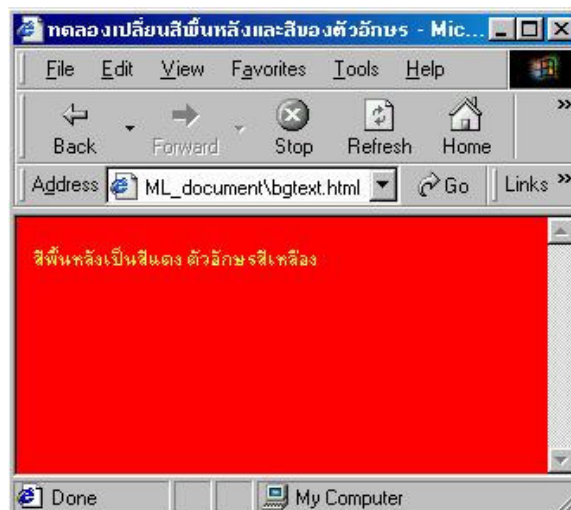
ทดลองเปลี่ยนสีพื้นหลังและสีของตัวอักษร - Mic...

File Edit View Favorites Tools Help

Back Forward Stop Refresh Home

Address ML_document\bgtext.html Go Links »

สีพื้นหลังเป็นสีแดง ตัวอักษรสีเหลือง

Done My Computer